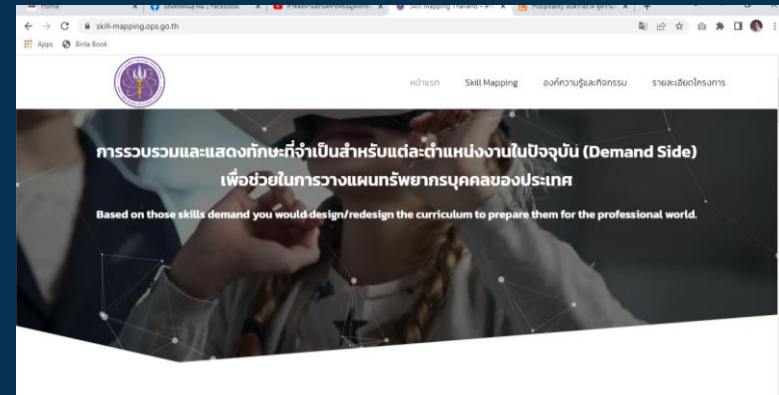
Home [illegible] | Facebook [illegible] Skill Mapping Thailand – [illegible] Hospitality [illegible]

skill-mapping.ops.go.th

Apps Binla Book

หน้าแรก Skill Mapping องค์ความรู้และกิจกรรม รายละเอียดโครงการ

การรวบรวมและแสดงทักษะที่จำเป็นสำหรับแต่ละตำแหน่งงานในปัจจุบัน (Demand Side) เพื่อช่วยในการวางแผนทรัพยากรบุคคลของประเทศ

Based on those skills demand you would design/redesign the curriculum to prepare them for the professional world.